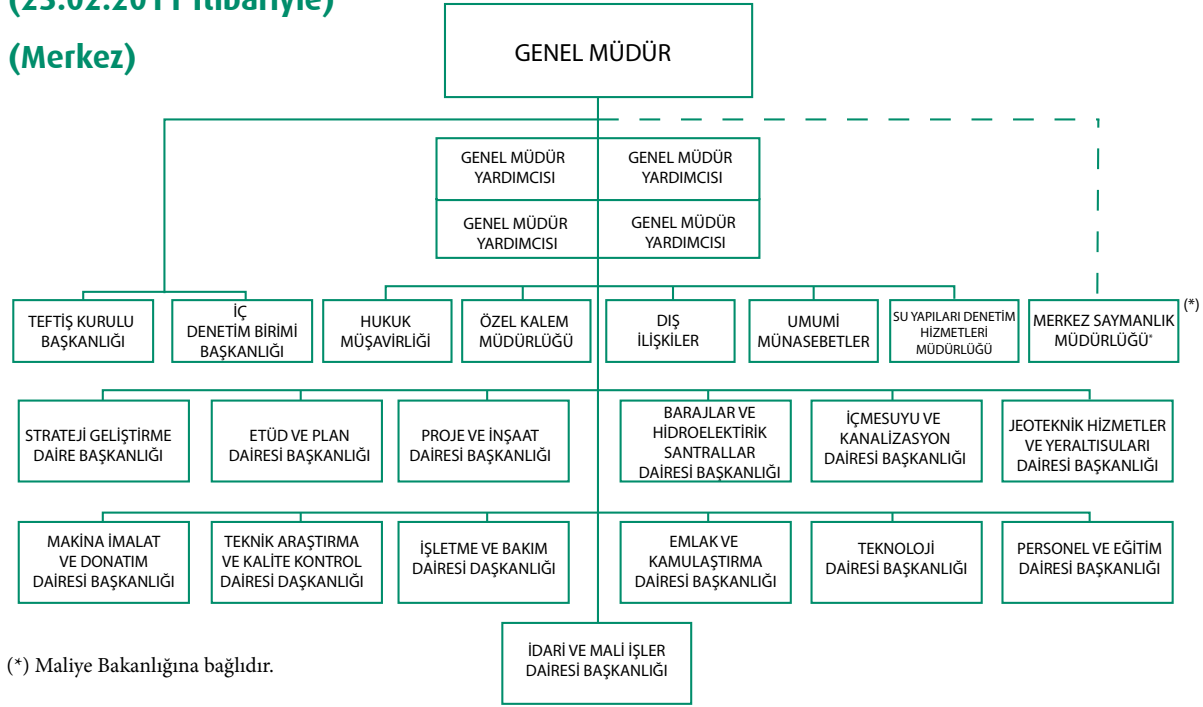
(23.02.2011 itibariyle)

(Merkez)

GENEL MÜDÜR

GENEL MÜDÜR YARDIMCISI

GENEL MÜDÜR YARDIMCISI

GENEL MÜDÜR YARDIMCISI

GENEL MÜDÜR YARDIMCISI

TEFTİŞ KURULU BAŞKANLIĞI

İÇ DENETİM BİRİMİ BAŞKANLIĞI

HUKUK MÜŞAVİRLİĞİ

ÖZEL KALEM MÜDÜRLÜĞÜ

DIŞ İLİŞKİLER

UMUMİ MÜNASEBETLER

SU YAPILARI DENETİM HİZMETLERİ MÜDÜRLÜĞÜ

MERKEZ SAYMANLIK MÜDÜRLÜĞÜ*

(*)

STRATEJİ GELİŞTİRME DAİRE BAŞKANLIĞI

ETÜD VE PLAN DAİRESİ BAŞKANLIĞI

PROJE VE İNŞAAT DAİRESİ BAŞKANLIĞI

BARAJLAR VE HİDROELEKTİRİK SANTRALLAR DAİRESİ BAŞKANLIĞI

İÇMESUYU VE KANALİZASYON DAİRESİ BAŞKANLIĞI

JEOTEKNİK HİZMETLER VE YERALTISULARI DAİRESİ BAŞKANLIĞI

MAKİNA İMALAT VE DONATIM DAİRESİ BAŞKANLIĞI

TEKNİK ARAŞTIRMA VE KALİTE KONTROL DAİRESİ DAŞKANLIĞI

İŞLETME VE BAKIM DAİRESİ DAŞKANLIĞI

EMLAK VE KAMULAŞTIRMA DAİRESİ BAŞKANLIĞI

TEKNOLOJİ DAİRESİ BAŞKANLIĞI

PERSONEL VE EĞİTİM DAİRESİ BAŞKANLIĞI

İDARİ VE MALİ İŞLER DAİRESİ BAŞKANLIĞI

(*) Maliye Bakanlığına bağlıdır.